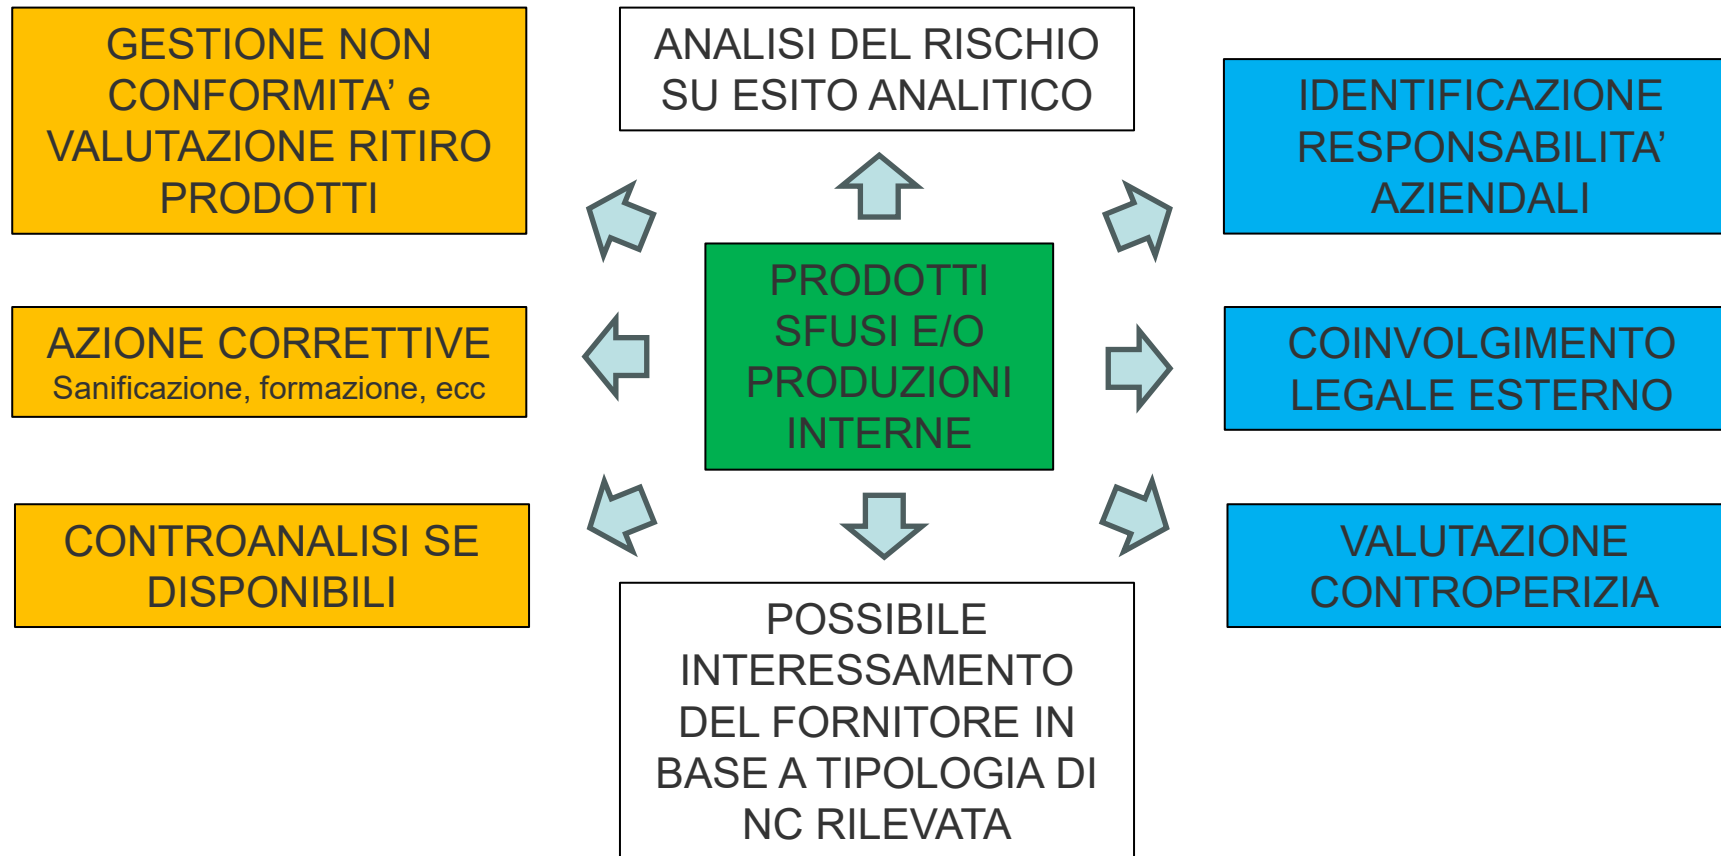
GESTIONE NON CONFORMITA' e VALUTAZIONE RITIRO PRODOTTI

ANALISI DEL RISCHIO SU ESITO ANALITICO

IDENTIFICAZIONE RESPONSABILITA' AZIENDALI

AZIONE CORRETTIVE
Sanificazione, formazione, ecc

PRODOTTI SFUSI E/O PRODUZIONI INTERNE

COINVOLGIMENTO LEGALE ESTERNO

CONTROANALISI SE DISPONIBILI

VALUTAZIONE CONTROPERIZIA

POSSIBILE INTERESSAMENTO DEL FORNITORE IN BASE A TIPOLOGIA DI NC RILEVATA